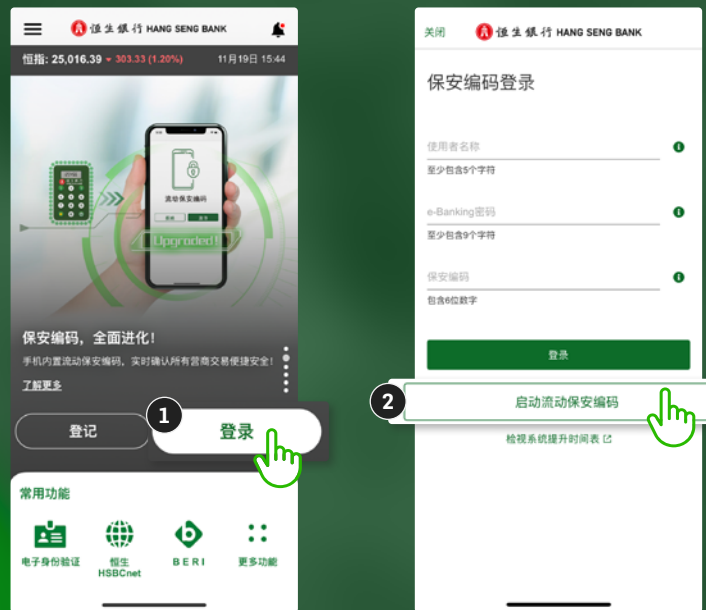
恒生銀行 HANG SENG BANK

恒指: 25,016.39 ▼ 303.33 (1.20%) 11月19日 15:44

流动保安编码

登录

Upgraded!

保安编码，全面进化！

手机内置流动保安编码，实时确认所有网商交易便捷安全！

了解更多

登记

1

登录

常用功能

电子身份验证

恒生 HSBCnet

BERI

更多功能

关闭 恒生銀行 HANG SENG BANK

保安编码登录

使用者名称

至少包含5个字符

e-Banking密码

至少包含9个字符

保安编码

包含6位数字

登录

2

启动流动保安编码

检视系统提升时间表